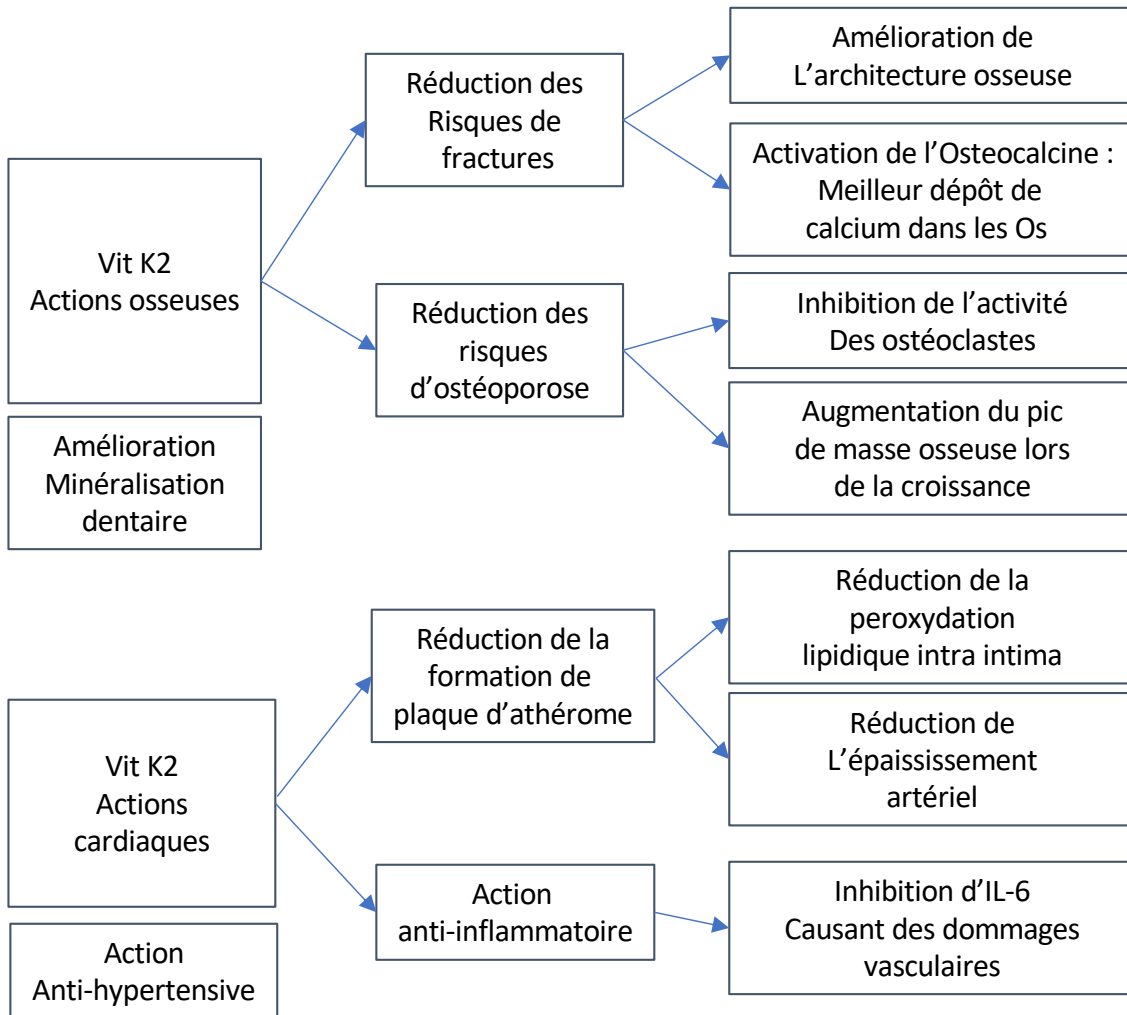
Vit K2
Actions osseuses

Amélioration
Minéralisation
dentaire

Réduction des
Risques de
fractures

Amélioration de
L'architecture osseuse

Activation de l'Osteocalcine :
Meilleur dépôt de
calcium dans les Os

Réduction des
risques
d'ostéoporose

Inhibition de l'activité
Des ostéoclastes

Augmentation du pic
de masse osseuse lors
de la croissance

Vit K2
Actions
cardiaques

Action
Anti-hypertensive

Réduction de la
formation de
plaque d'athérome

Réduction de la
peroxydation
lipidique intra intima

Réduction de
L'épaississement
artériel

Action
anti-inflammatoire

Inhibition d'IL-6
Causant des dommages
vasculaires